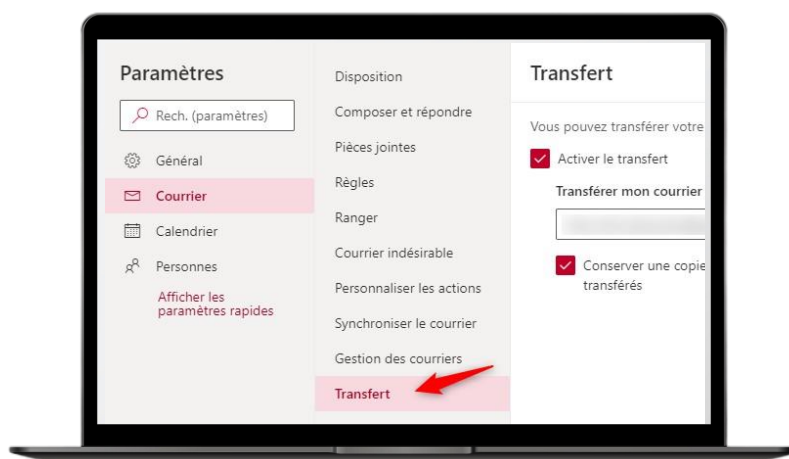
Paramètres

Rech. (paramètres)

Général

Courrier

Calendrier

Personnes

Afficher les paramètres rapides

Disposition

Composer et répondre

Pièces jointes

Règles

Ranger

Courrier indésirable

Personnaliser les actions

Synchroniser le courrier

Gestion des courriers

Transfert

Transfert

Vous pouvez transférer votre

Activer le transfert

Transférer mon courrier

Conserver une copie transférés